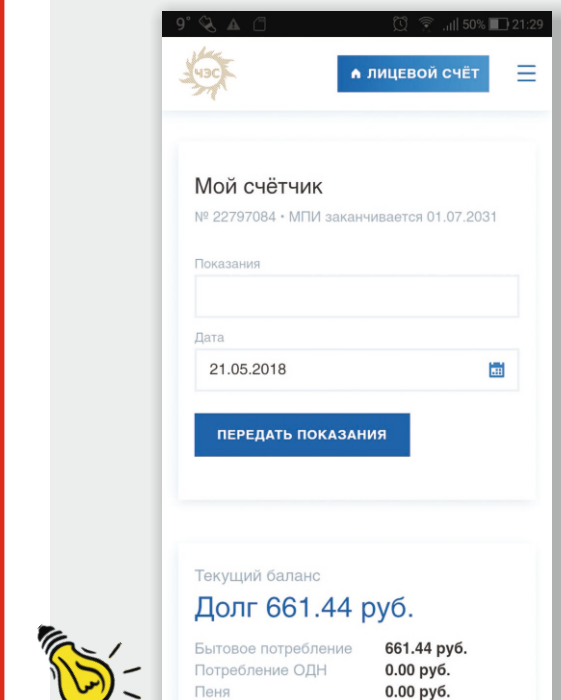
9° 50% 21:29

ЧЭС

ЛИЦЕВОЙ СЧЁТ

Мой счётчик

№ 22797084 • МПИ заканчивается 01.07.2031

Показания

Дата

21.05.2018

ПЕРЕДАТЬ ПОКАЗАНИЯ

Текущий баланс

Долг 661.44 руб.

| | |
|---|---|
| Бытовое потребление | 661.44 руб. |
| Потребление ОДН | 0.00 руб. |
| Пеня | 0.00 руб. |